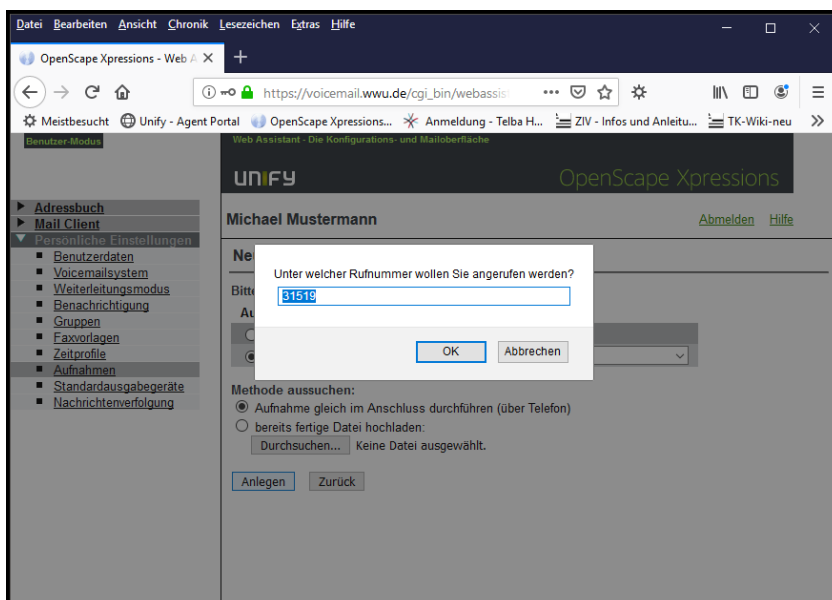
Datei Bearbeiten Ansicht Chronik Lesezeichen Extras Hilfe

OpenScape Xpressions - Web A ×
+

https://voicemail.wwu.de/cgi_bin/webassis

Meistbesucht Unify - Agent Portal OpenScape Xpressions... Anmeldung - Telba H... ZIV - Infos und Anleitu... TK-Wiki-neu

Benutzer-Modus

Web Assistant - Die Konfigurations- und Mailoberfläche

UNIFY

OpenScape Xpressions

Adressbuch
Mail Client
Persönliche Einstellungen
Benutzerdaten
Voicemailsystem
Weiterleitungsmodus
Benachrichtigung
Gruppen
Faxvorlagen
Zeitprofile
Aufnahmen
Standardausgabegeräte
Nachrichtenverfolgung

Michael Mustermann

Abmelden Hilfe

Ne

Bitte

Au

Unter welcher Rufnummer wollen Sie angerufen werden?

31519

OK
Abbrechen

Methode aussuchen:
Aufnahme gleich im Anschluss durchführen (über Telefon)
bereits fertige Datei hochladen:
Durchsuchen... Keine Datei ausgewählt.

Anlegen
Zurück